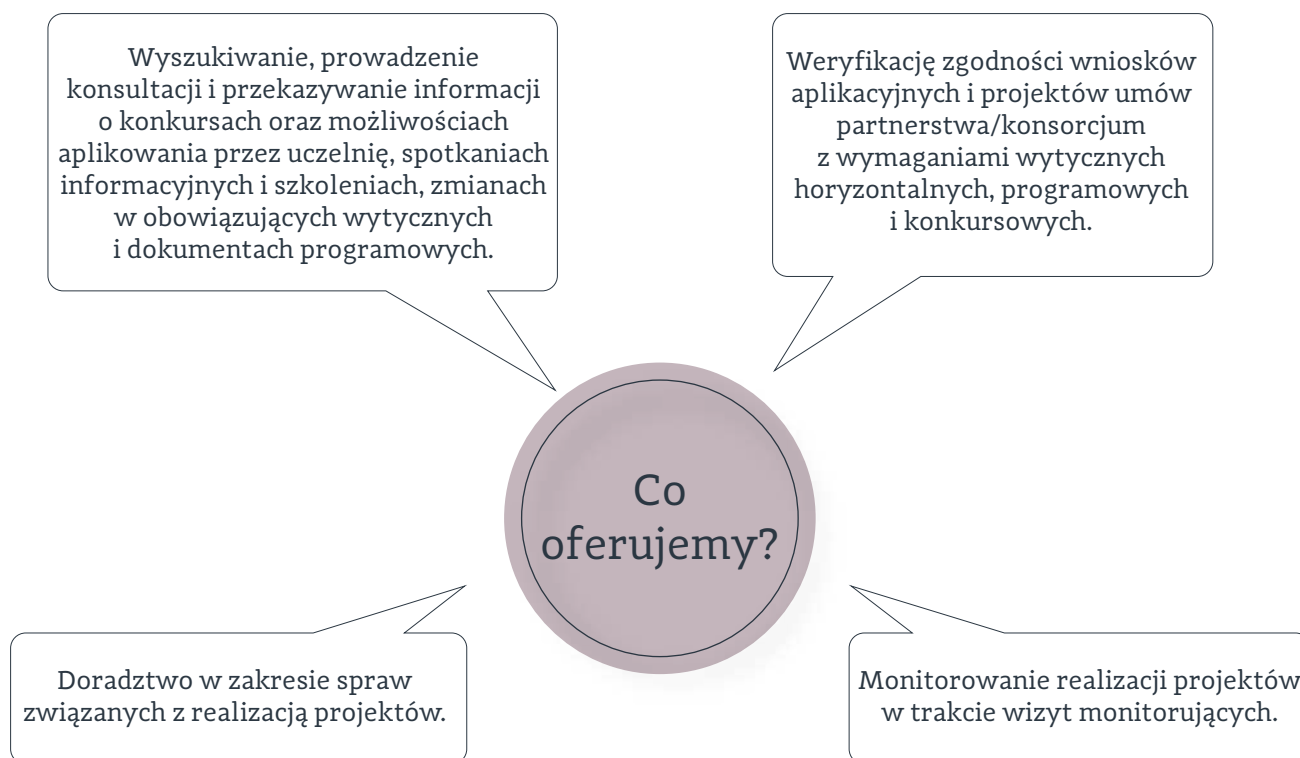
Wyszukiwanie, prowadzenie konsultacji i przekazywanie informacji o konkursach oraz możliwościach aplikowania przez uczelnię, spotkaniach informacyjnych i szkoleniach, zmianach w obowiązujących wytycznych i dokumentach programowych.

Weryfikację zgodności wniosków aplikacyjnych i projektów umów partnerstwa/konsorcjum z wymaganiami wytycznych horyzontalnych, programowych i konkursowych.

Co oferujemy?

Doradztwo w zakresie spraw związanych z realizacją projektów.

Monitorowanie realizacji projektów w trakcie wizyt monitorujących.